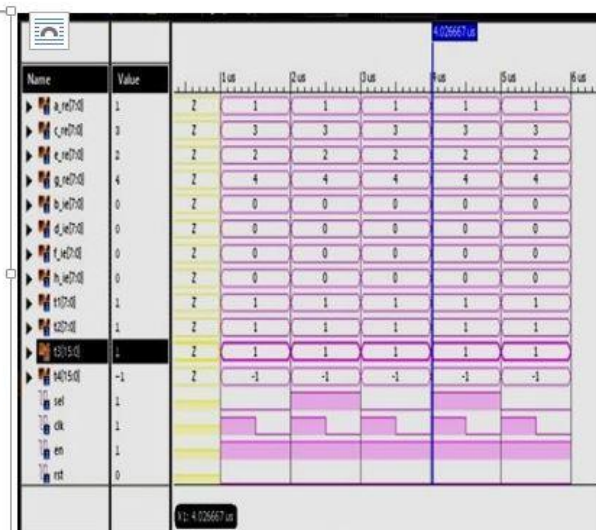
4.026667 us

| Name | Value | | 1 us | 2 us | 3 us | 4 us | 5 us | 6 us |
|---|---|---|---|---|---|---|---|---|
| a_re[7:0] | 1 | Z | 1 | 1 | 1 | 1 | 1 | |
| c_re[7:0] | 3 | Z | 3 | 3 | 3 | 3 | 3 | |
| e_re[7:0] | 2 | Z | 2 | 2 | 2 | 2 | 2 | |
| g_re[7:0] | 4 | Z | 4 | 4 | 4 | 4 | 4 | |
| b_ie[7:0] | 0 | Z | 0 | 0 | 0 | 0 | 0 | |
| d_ie[7:0] | 0 | Z | 0 | 0 | 0 | 0 | 0 | |
| f_ie[7:0] | 0 | Z | 0 | 0 | 0 | 0 | 0 | |
| h_ie[7:0] | 0 | Z | 0 | 0 | 0 | 0 | 0 | |
| t1[7:0] | 1 | Z | 1 | 1 | 1 | 1 | 1 | |
| t2[7:0] | 1 | Z | 1 | 1 | 1 | 1 | 1 | |
| t3[15:0] | 1 | Z | 1 | 1 | 1 | 1 | 1 | |
| t4[15:0] | -1 | Z | -1 | -1 | -1 | -1 | -1 | |
| sel | 1 | | | | | | | |
| clk | 1 | | | | | | | |
| en | 1 | | | | | | | |
| rst | 0 | | | | | | | |

X1: 4.026667 us